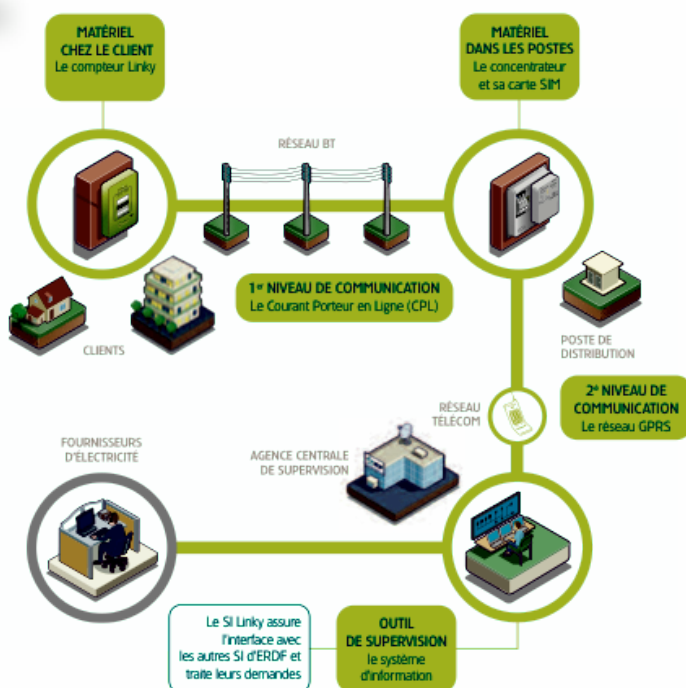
MATÉRIEL CHEZ LE CLIENT
Le compteur Linky

MATÉRIEL DANS LES POSTES
Le concentrateur et sa carte SIM

RÉSEAU BT

1$^{er}$ NIVEAU DE COMMUNICATION
Le Courant Porteur en Ligne (CPL)

CLIENTS

POSTE DE DISTRIBUTION

RÉSEAU TÉLÉCOM

2$^{e}$ NIVEAU DE COMMUNICATION
Le réseau GPRS

FOURNISSEURS D'ÉLECTRICITÉ

AGENCE CENTRALE DE SUPERVISION

Le SI Linky assure l'interface avec les autres SI d'ERDF et traite leurs demandes

OUTIL DE SUPERVISION
le système d'information